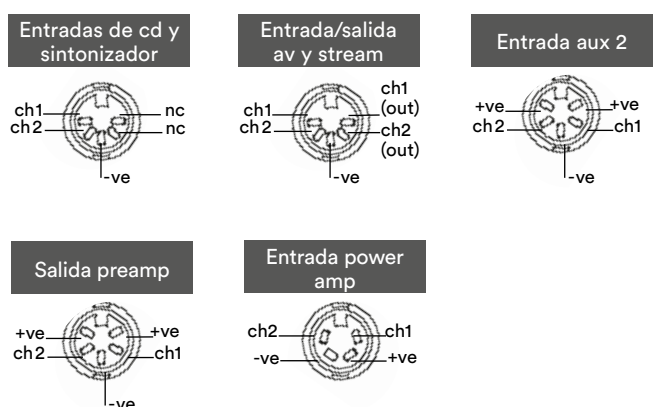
Entradas de cd y sintonizador

ch1
ch2
nc
nc
-ve

Entrada/salida av y stream

ch1
ch2
ch1 (out)
ch2 (out)
-ve

Entrada aux 2

+ve
ch2
+ve
ch1
-ve

Salida preamp

+ve
ch2
+ve
ch1
-ve

Entrada power amp

ch2
-ve
ch1
+ve